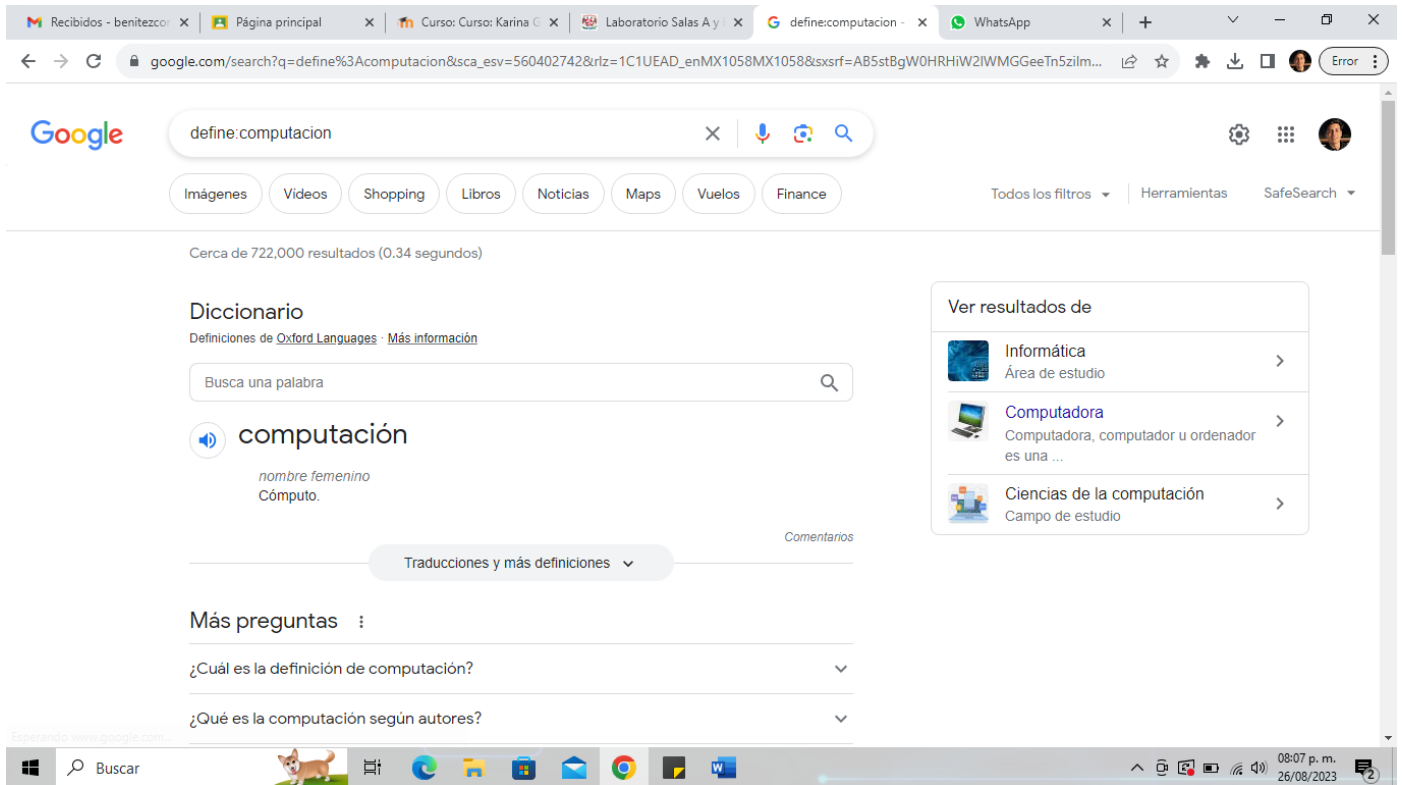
Recibidos - benitezcor ×
Página principal ×
Curso: Curso: Karina G ×
Laboratorio Salas A y ×
define:computacion - ×
WhatsApp ×
+

google.com/search?q=define%3Acomputacion&sca_esv=560402742&rlz=1C1UEAD_enMX1058MX1058&sxsrf=AB5stBgW0HRHiW2IWMGGeeTn5zilm...
Error

Google
define:computacion

Imágenes
Videos
Shopping
Libros
Noticias
Maps
Vuelos
Finance
Todos los filtros
Herramientas
SafeSearch

Cerca de 722,000 resultados (0.34 segundos)

Diccionario
Definiciones de Oxford Languages · Más información

Busca una palabra

computación

nombre femenino
Cómputo.

Comentarios

Traducciones y más definiciones

Más preguntas

¿Cuál es la definición de computación?

¿Qué es la computación según autores?

Ver resultados de

Informática
Área de estudio

Computadora
Computadora, computador u ordenador es una ...

Ciencias de la computación
Campo de estudio

Esperando www.google.com...

Buscar

08:07 p. m.
26/08/2023
2